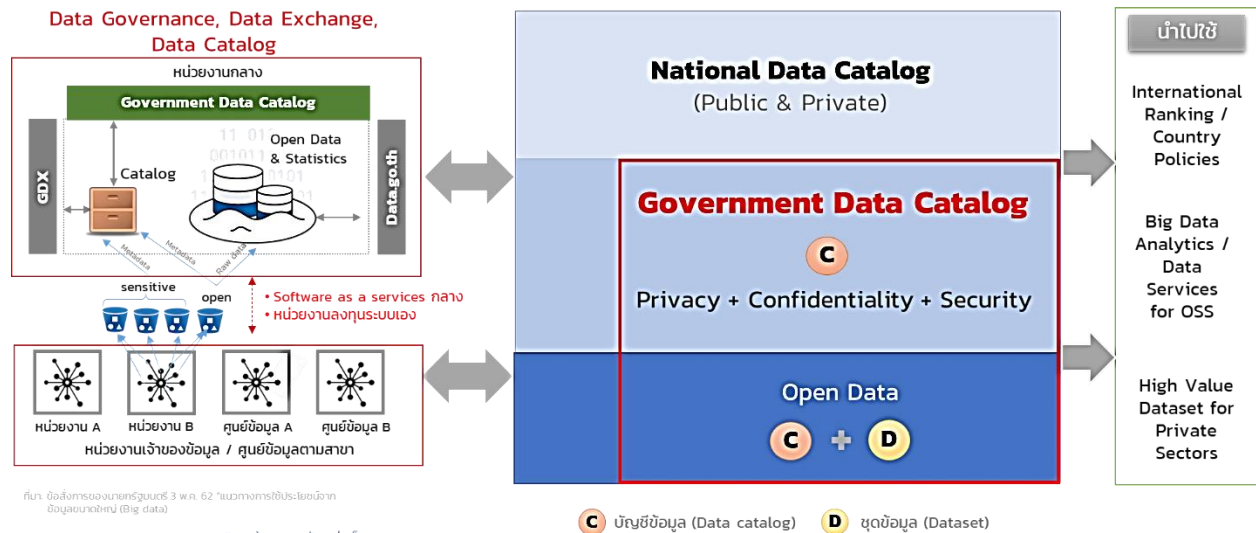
Data Governance, Data Exchange, Data Catalog

หน่วยงานกลาง

Government Data Catalog

GDX

Catalog

Open Data & Statistics

Data.go.th

Metadata

Metadata

Raw data

sensitive

open

• Software as a services กลาง
• หน่วยงานลงทุนระบบเอง

หน่วยงาน A

หน่วยงาน B

ศูนย์ข้อมูล A

ศูนย์ข้อมูล B

หน่วยงานเจ้าของข้อมูล / ศูนย์ข้อมูลตามสาขา

ที่มา: ข้อสั่งการของนายกรัฐมนตรี 3 พ.ค. 62 "แนวทางการใช้ประโยชน์จากข้อมูลขนาดใหญ่ (Big data)

National Data Catalog
(Public & Private)

Government Data Catalog

C

Privacy + Confidentiality + Security

Open Data

C + D

C บัญชีข้อมูล (Data catalog)

D ชุดข้อมูล (Dataset)

นำไปใช้

International Ranking / Country Policies

Big Data Analytics / Data Services for OSS

High Value Dataset for Private Sectors